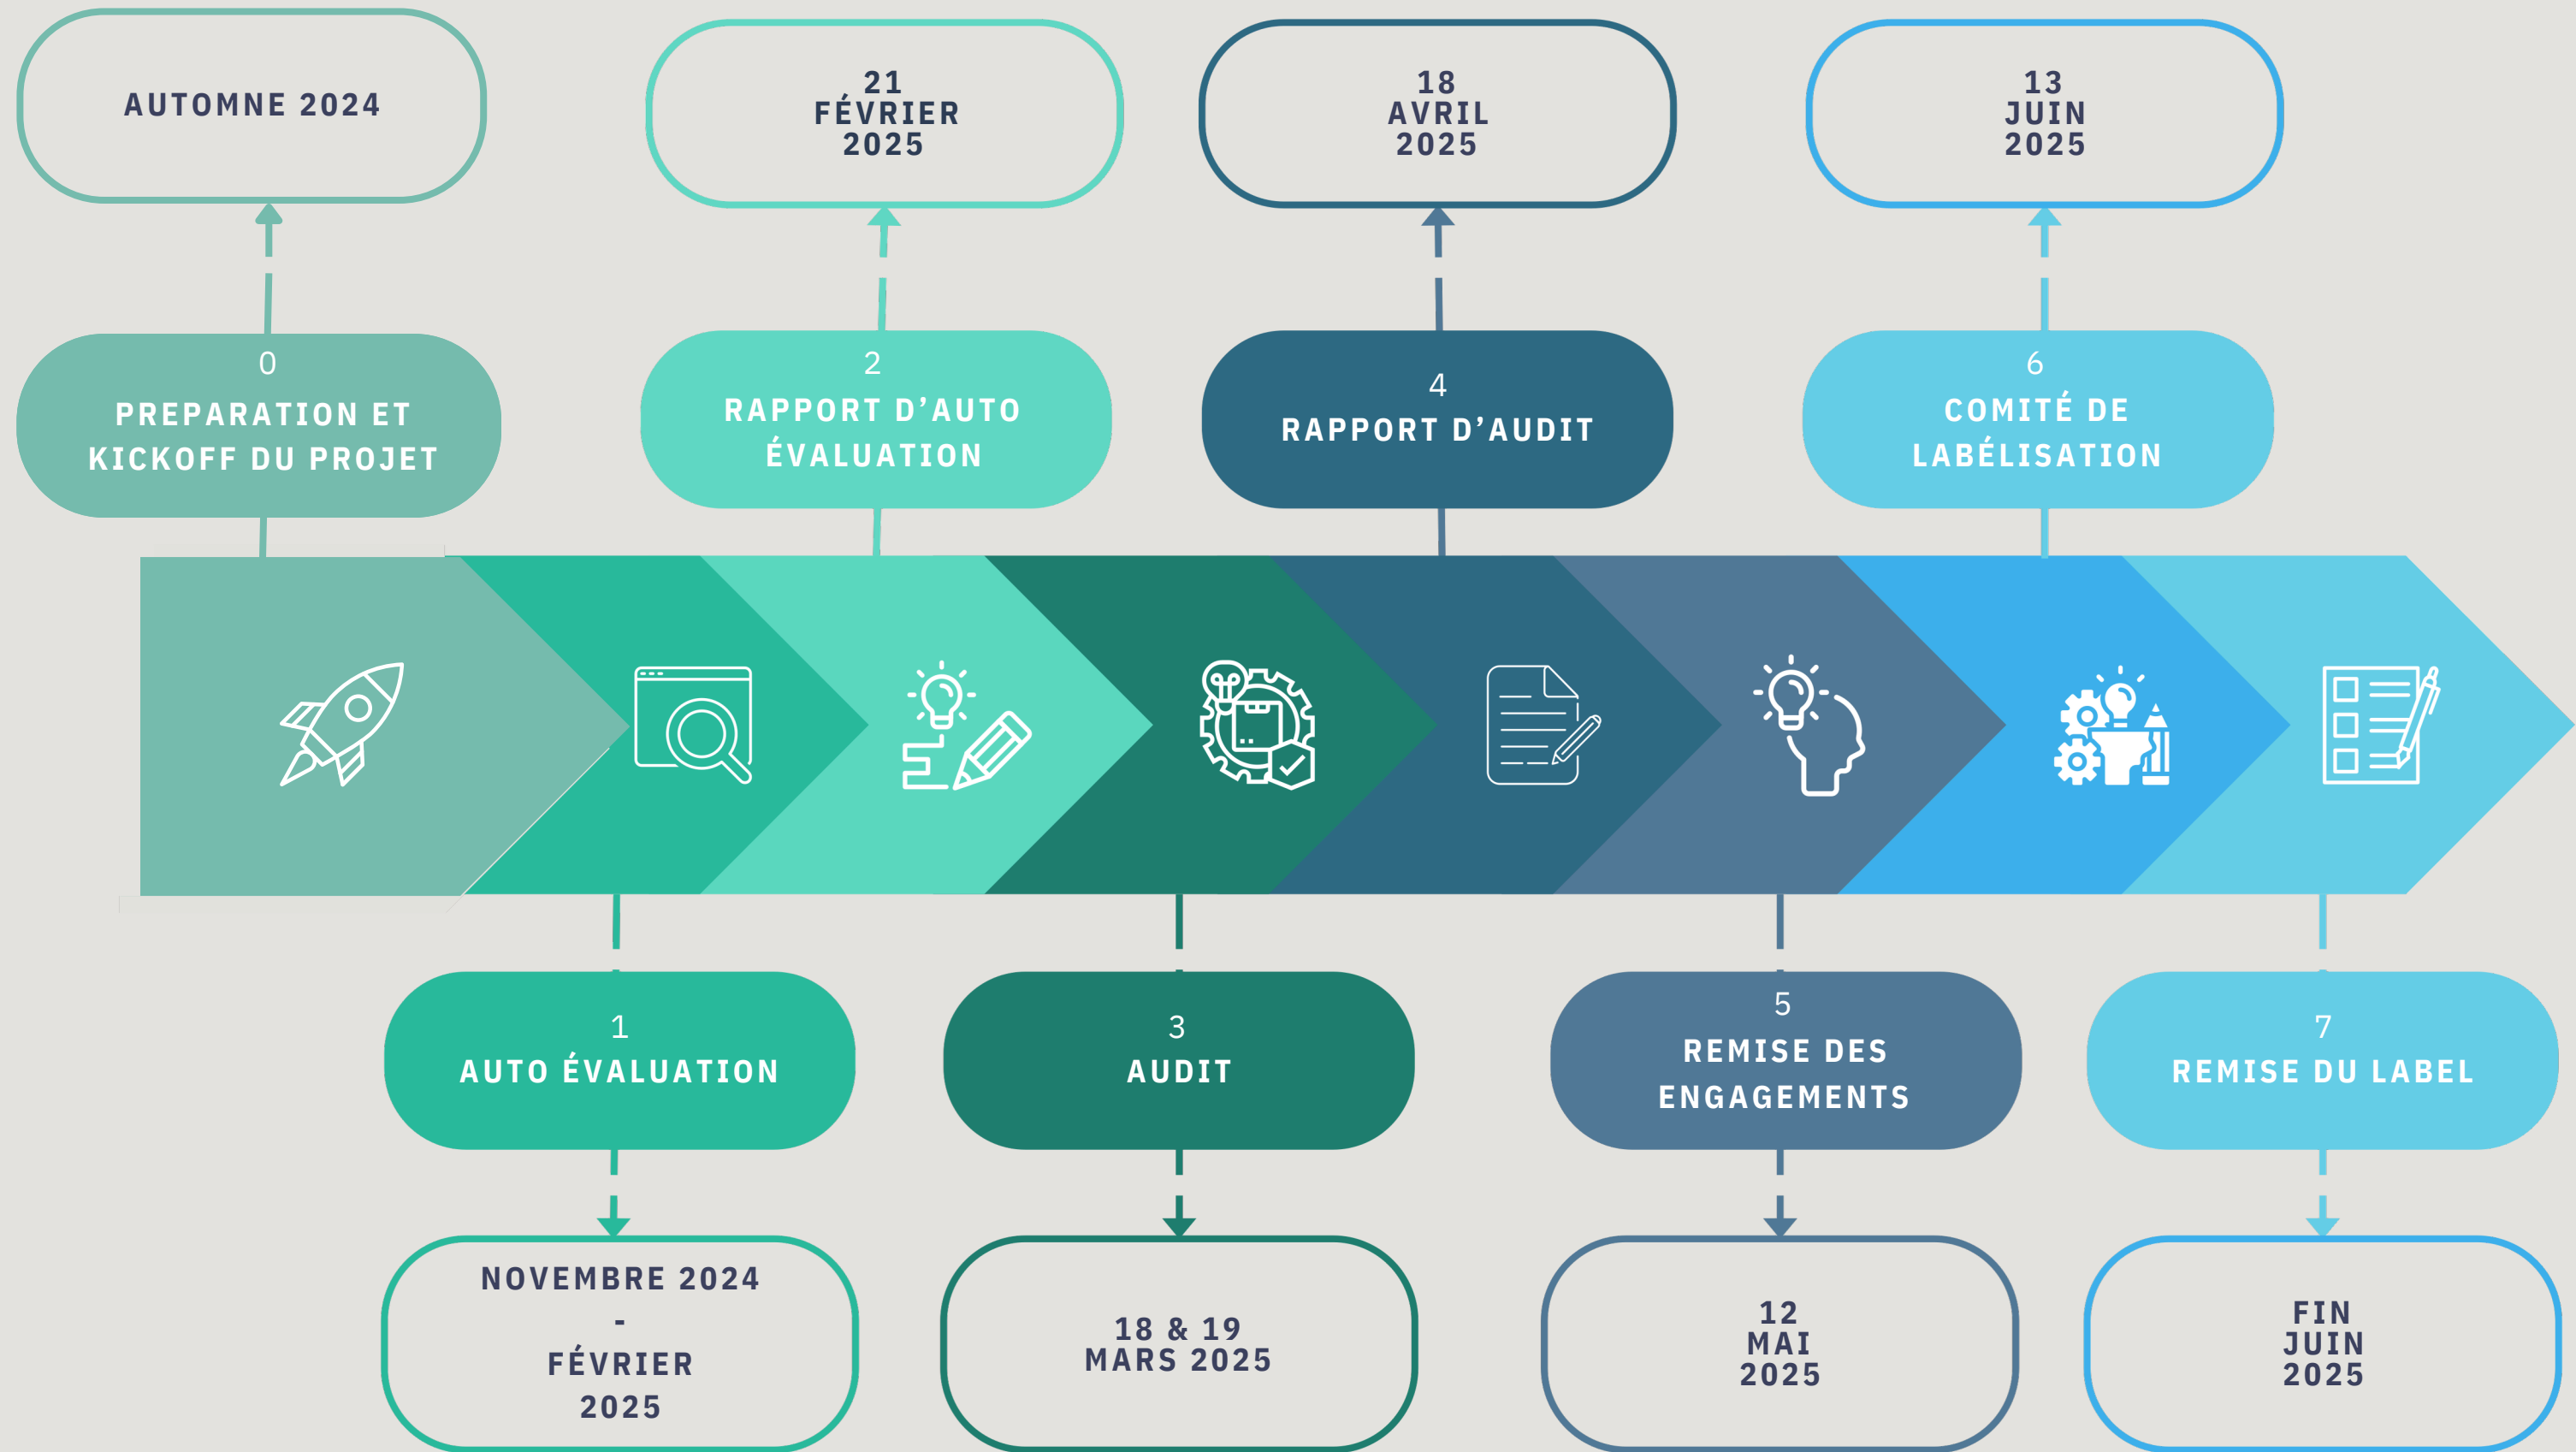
AUTOMNE 2024

21 FÉVRIER 2025

18 AVRIL 2025

13 JUIN 2025

0
PREPARATION ET KICKOFF DU PROJET

2
RAPPORT D'AUTO ÉVALUATION

4
RAPPORT D'AUDIT

6
COMITÉ DE LABÉLISATION

1
AUTO ÉVALUATION

3
AUDIT

5
REMISE DES ENGAGEMENTS

7
REMISE DU LABEL

NOVEMBRE 2024
-
FÉVRIER 2025

18 & 19 MARS 2025

12 MAI 2025

FIN JUIN 2025